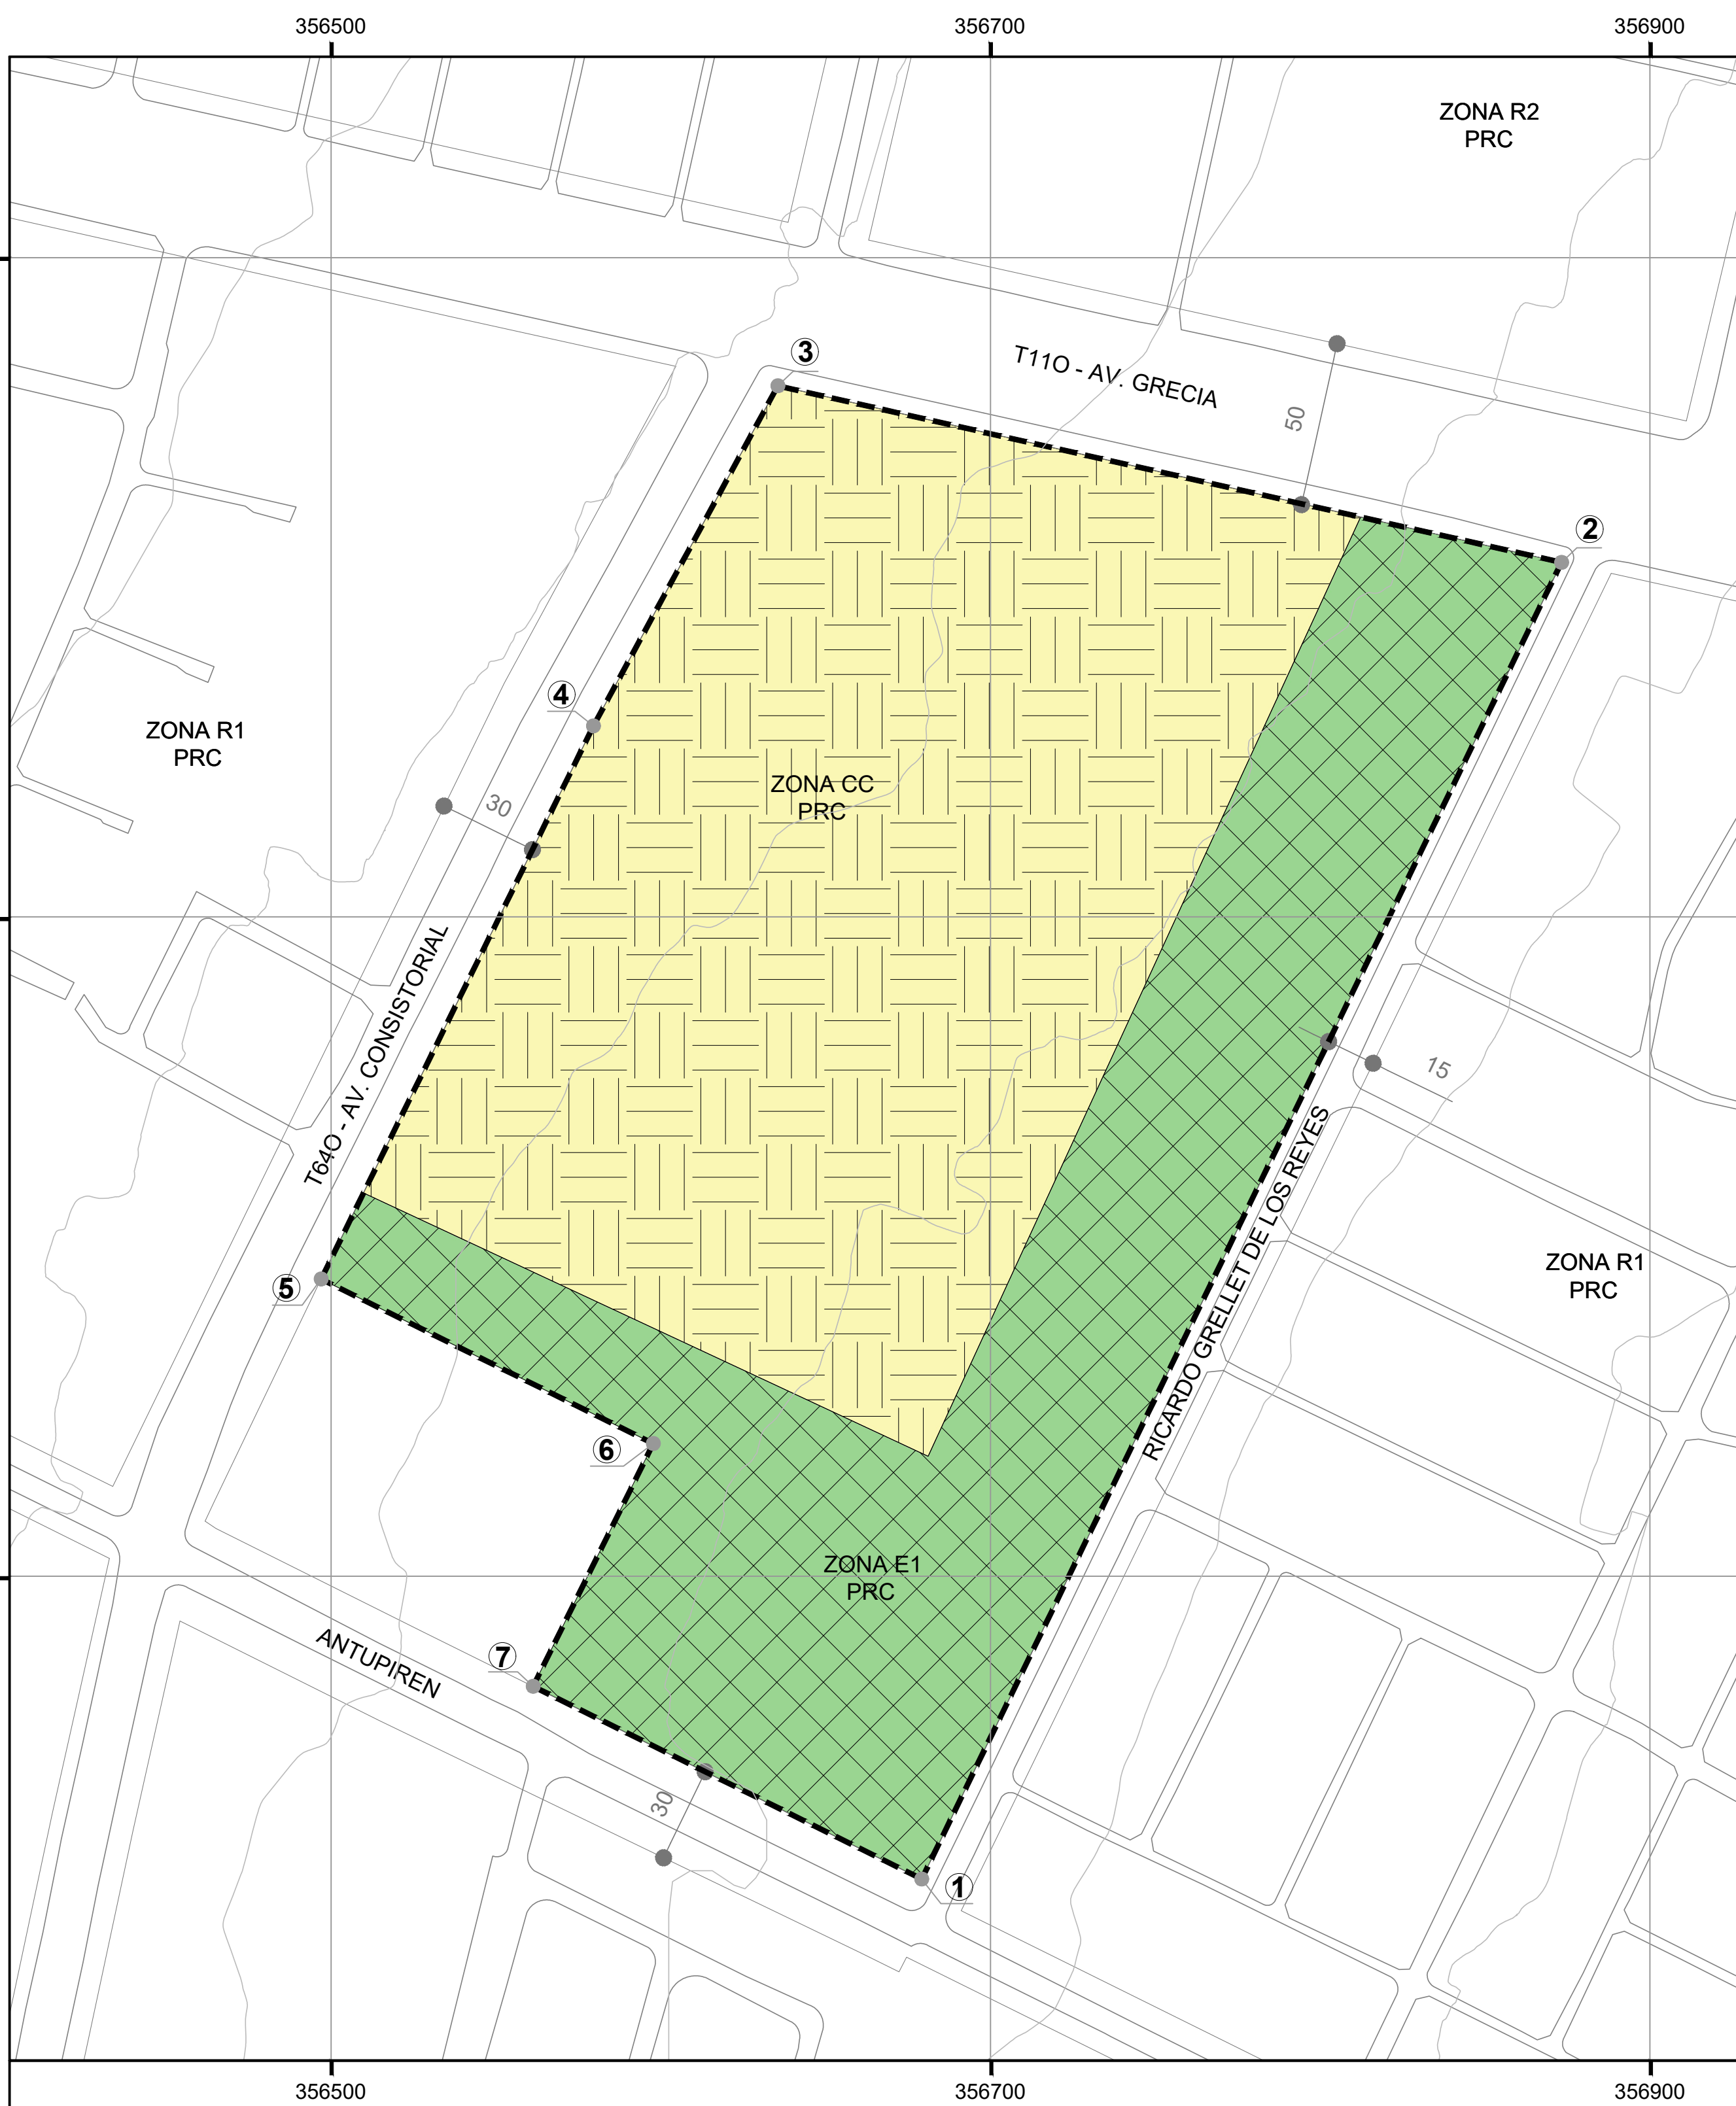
356500
356700
356900

ZONA R2
PRC

3
T11O - AV. GRECIA
50
2

ZONA R1
PRC

4
30
ZONA CC
PRC

T64O - AV. CONSISTORIAL

15

RICARDO GRELLET DE LOS REYES

ZONA R1
PRC

5
6

ZONA E1
PRC

ANTUPIREN
7
30
1

356500
356700
356900